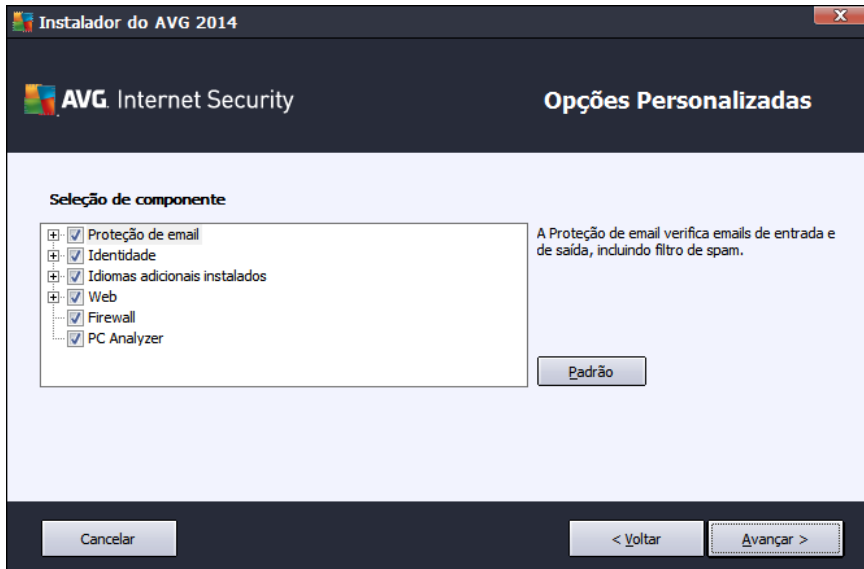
Instalador do AVG 2014

AVG. Internet Security

Opções Personalizadas

Seleção de componente

Proteção de email
Identidade
Idiomas adicionais instalados
Web
Firewall
PC Analyzer

A Proteção de email verifica emails de entrada e de saída, incluindo filtro de spam.

Padrão

Cancelar

< Voltar

Avançar >